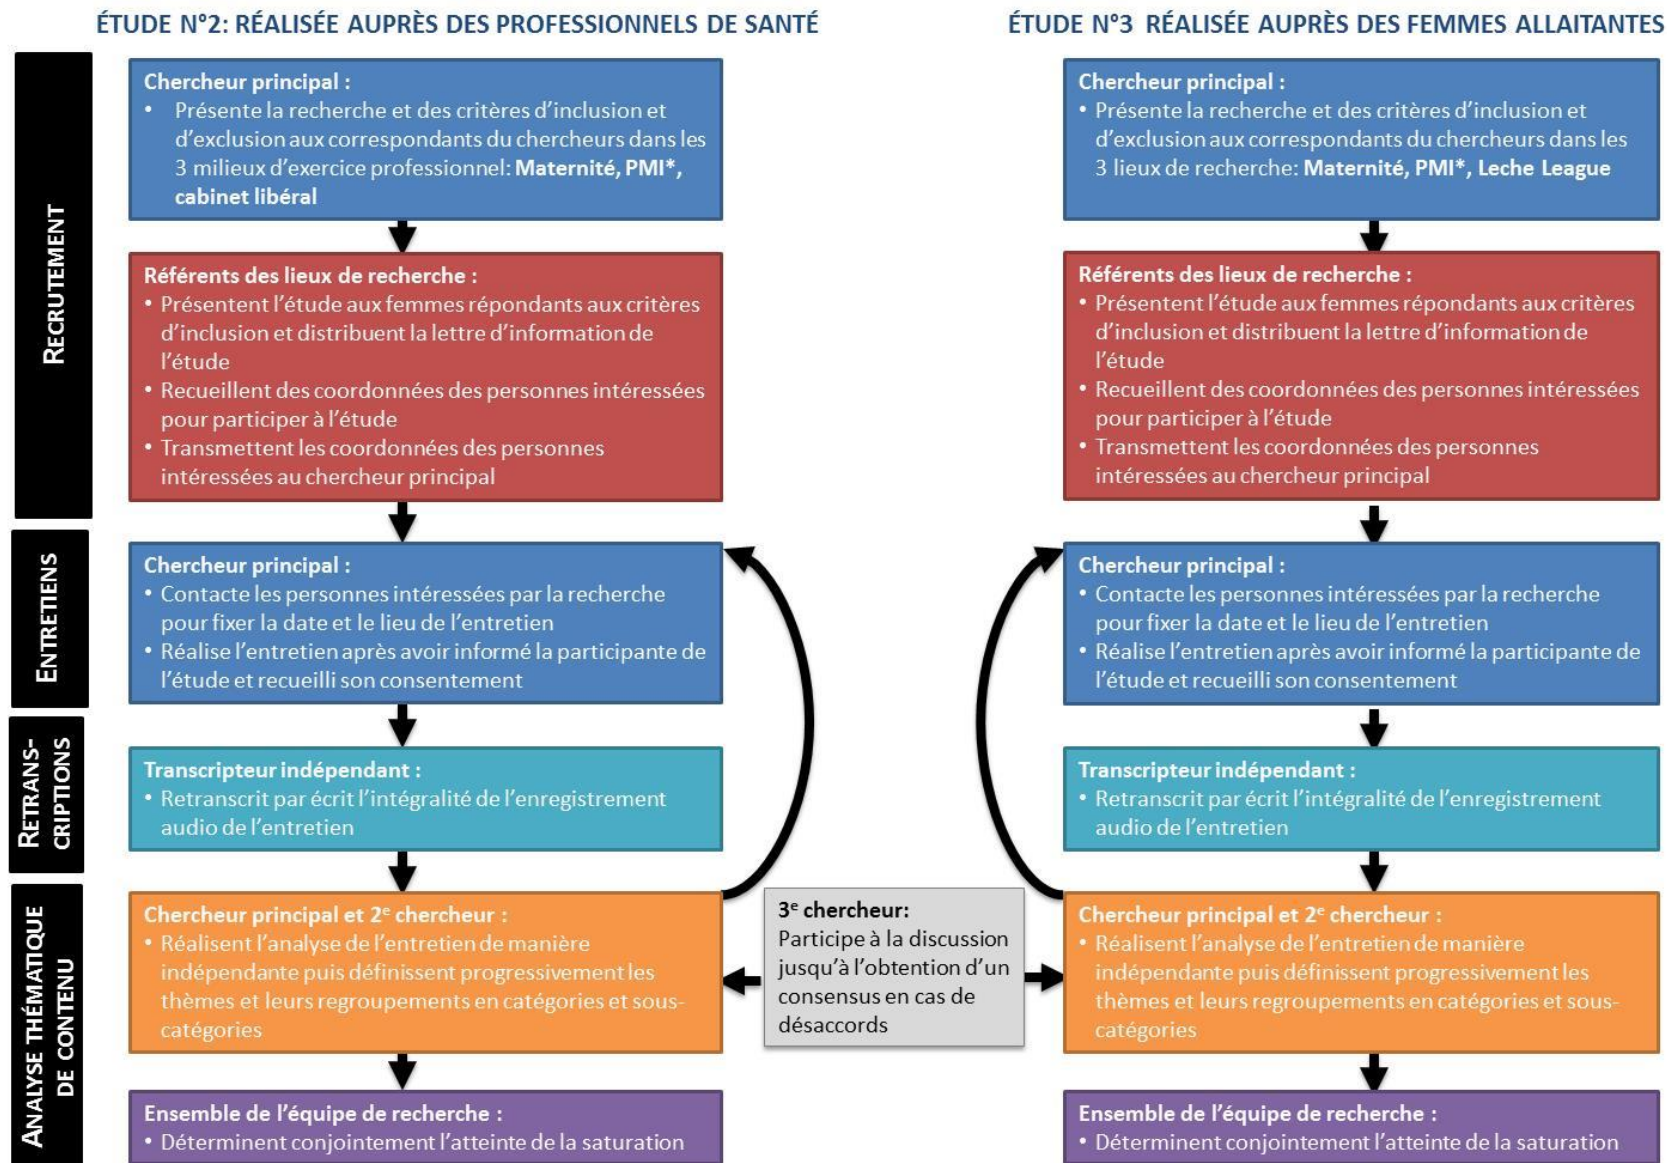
ÉTUDE N°2: RÉALISÉE AUPRÈS DES PROFESSIONNELS DE SANTÉ

ÉTUDE N°3 RÉALISÉE AUPRÈS DES FEMMES ALLAITANTES

RECRUTEMENT

Chercheur principal :
• Présente la recherche et des critères d'inclusion et d'exclusion aux correspondants du chercheurs dans les 3 milieux d'exercice professionnel: Maternité, PMI*, cabinet libéral

Référents des lieux de recherche :
• Présentent l'étude aux femmes répondants aux critères d'inclusion et distribuent la lettre d'information de l'étude
• Recueillent des coordonnées des personnes intéressées pour participer à l'étude
• Transmettent les coordonnées des personnes intéressées au chercheur principal

ENTRETIENS

Chercheur principal :
• Contacte les personnes intéressées par la recherche pour fixer la date et le lieu de l'entretien
• Réalise l'entretien après avoir informé la participante de l'étude et recueilli son consentement

RETRANS-CRIPTIONS

Transcripteur indépendant :
• Retranscrit par écrit l'intégralité de l'enregistrement audio de l'entretien

ANALYSE THÉMATIQUE DE CONTENU

Chercheur principal et 2$^e$ chercheur :
• Réalisent l'analyse de l'entretien de manière indépendante puis définissent progressivement les thèmes et leurs regroupements en catégories et sous-catégories

Ensemble de l'équipe de recherche :
• Déterminent conjointement l'atteinte de la saturation

3$^e$ chercheur:
Participe à la discussion jusqu'à l'obtention d'un consensus en cas de désaccords

Chercheur principal :
• Présente la recherche et des critères d'inclusion et d'exclusion aux correspondants du chercheurs dans les 3 lieux de recherche: Maternité, PMI*, Leche League

Référents des lieux de recherche :
• Présentent l'étude aux femmes répondants aux critères d'inclusion et distribuent la lettre d'information de l'étude
• Recueillent des coordonnées des personnes intéressées pour participer à l'étude
• Transmettent les coordonnées des personnes intéressées au chercheur principal

Chercheur principal :
• Contacte les personnes intéressées par la recherche pour fixer la date et le lieu de l'entretien
• Réalise l'entretien après avoir informé la participante de l'étude et recueilli son consentement

Transcripteur indépendant :
• Retranscrit par écrit l'intégralité de l'enregistrement audio de l'entretien

Chercheur principal et 2$^e$ chercheur :
• Réalisent l'analyse de l'entretien de manière indépendante puis définissent progressivement les thèmes et leurs regroupements en catégories et sous-catégories

Ensemble de l'équipe de recherche :
• Déterminent conjointement l'atteinte de la saturation